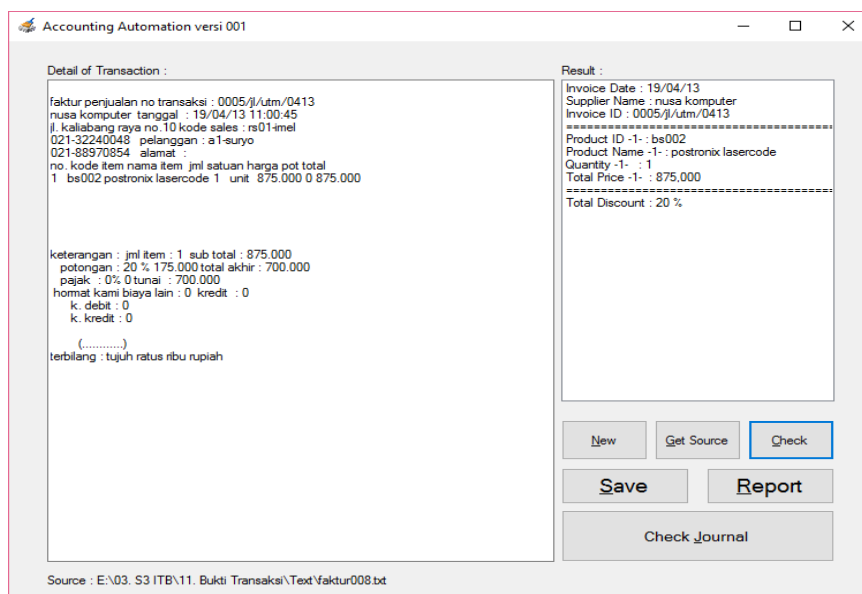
Accounting Automation versi 001

Detail of Transaction :

faktur penjualan no transaksi : 0005/jl/utm/0413
nusa komputer tanggal : 19/04/13 11:00:45
jl. kaliabang raya no.10 kode sales : rs01-imel
021-32240048 pelanggan : a1-suryo
021-88970854 alamat :
no. kode item nama item jml satuan harga pot total
1 bs002 postronix lasercode 1 unit 875.000 0 875.000

keterangan : jml item : 1 sub total : 875.000
potongan : 20 % 175.000 total akhir : 700.000
pajak : 0% 0 tunai : 700.000
hormat kami biaya lain : 0 kredit : 0
k. debit : 0
k. kredit : 0

(............)
terbilang : tujuh ratus ribu rupiah

Result :

Invoice Date : 19/04/13
Supplier Name : nusa komputer
Invoice ID : 0005/jl/utm/0413
=====================================
Product ID -1- : bs002
Product Name -1- : postronix lasercode
Quantity -1- : 1
Total Price -1- : 875,000
=====================================
Total Discount : 20 %

New

Get Source

Check

Save

Report

Check Journal

Source : E:\03. S3 ITB\11. Bukti Transaksi\Text\faktur008.txt